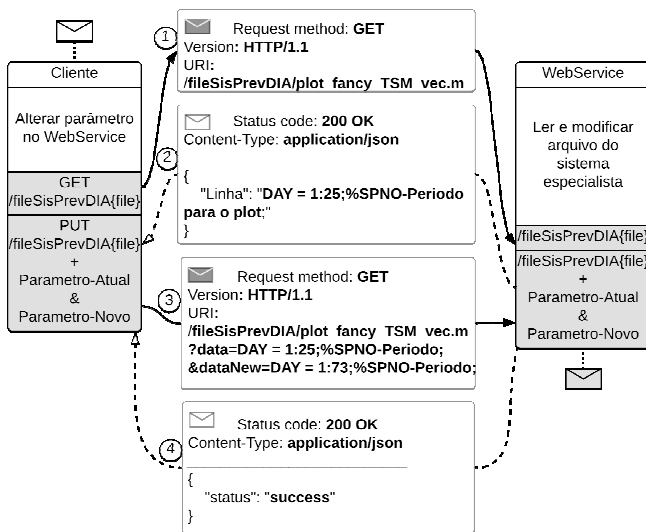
Cliente

Alterar parâmetro no WebService

GET /fileSisPrevDIA{file}

PUT /fileSisPrevDIA{file} + Parametro-Atual & Parametro-Novo

1

Request method: GET
Version: HTTP/1.1
URI:
/fileSisPrevDIA/plot_fancy_TSM_vec.m

2

Status code: 200 OK
Content-Type: application/json

{
"Linha": "DAY = 1:25;%SPNO-Periodo para o plot;"
}

3

Request method: GET
Version: HTTP/1.1
URI:
/fileSisPrevDIA/plot_fancy_TSM_vec.m
?data=DAY = 1:25;%SPNO-Periodo;
&dataNew=DAY = 1:73;%SPNO-Periodo;

4

Status code: 200 OK
Content-Type: application/json

{
"status": "success"
}

WebService

Ler e modificar arquivo do sistema especialista

/fileSisPrevDIA{file}

/fileSisPrevDIA{file} + Parametro-Atual & Parametro-Novo